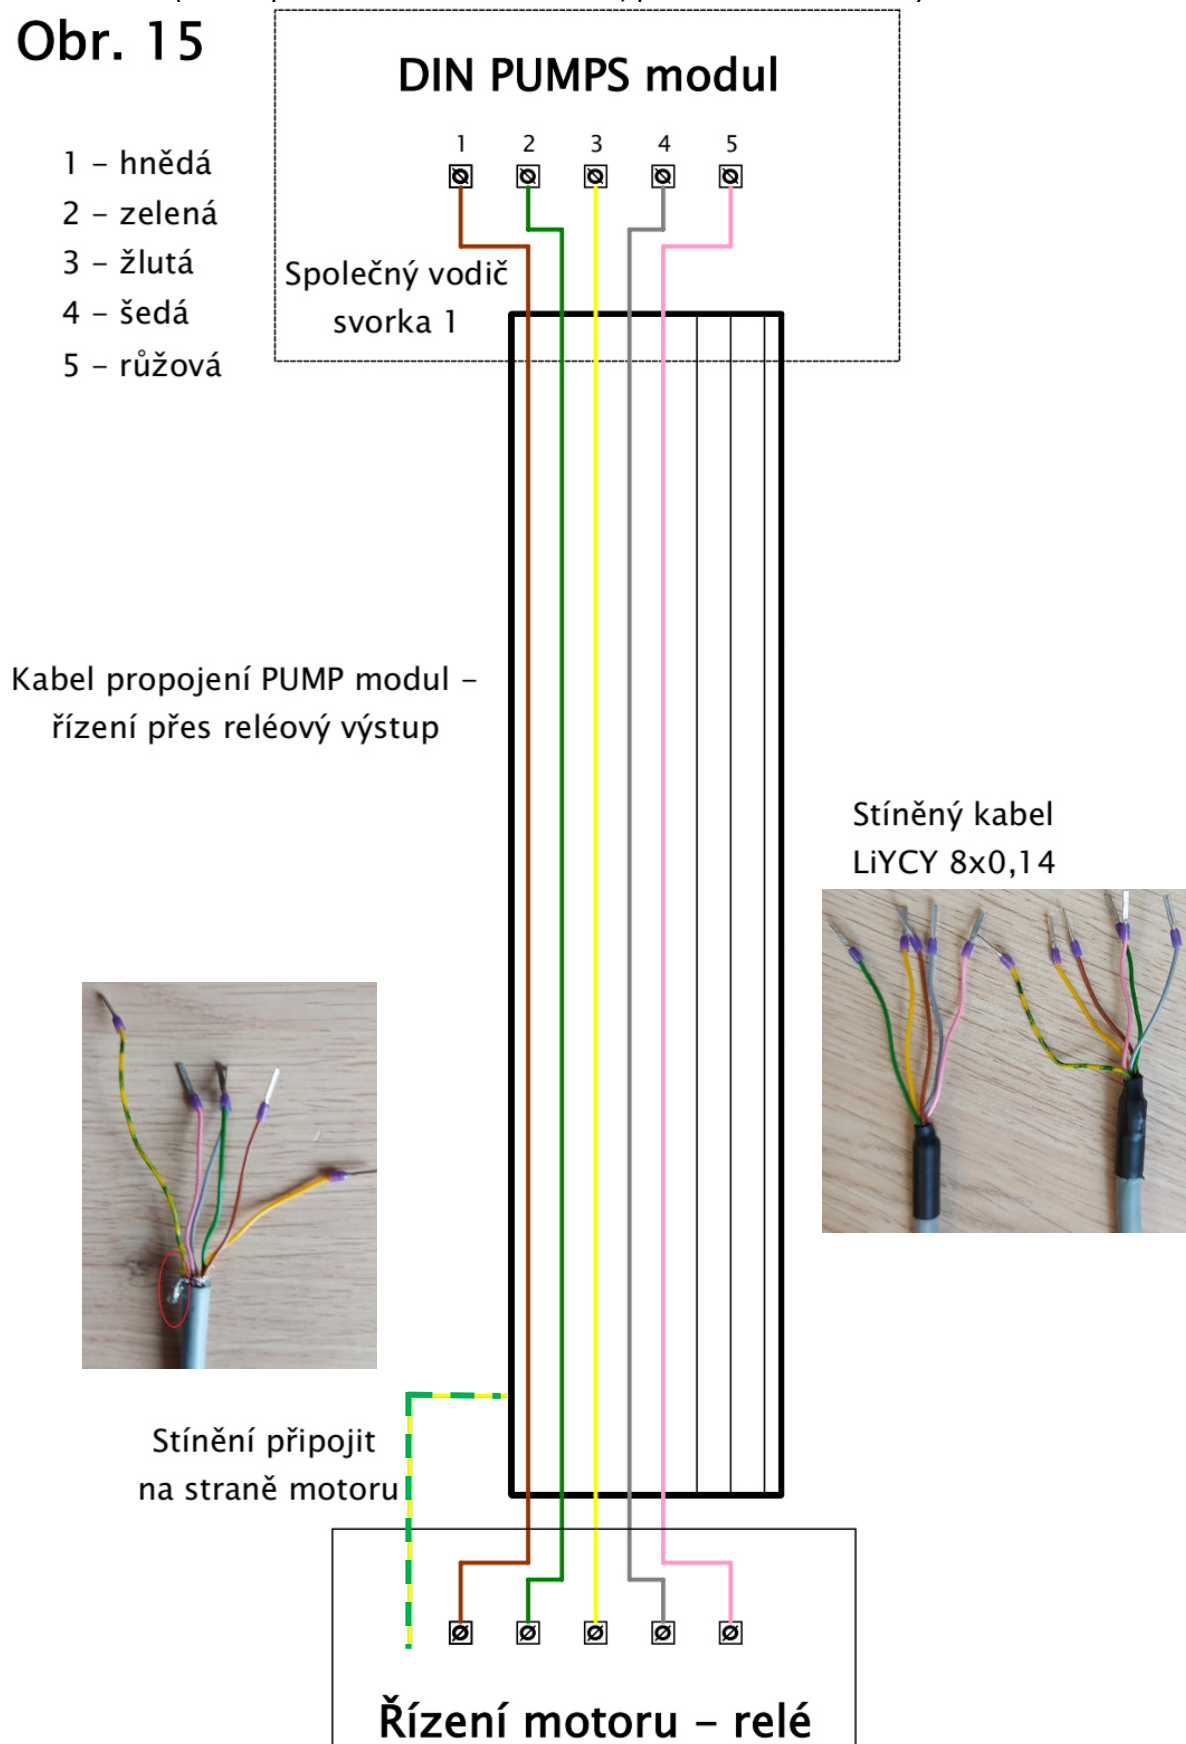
Obr. 15

DIN PUMPS modul

1 2 3 4 5

1 – hnědá
2 – zelená
3 – žlutá
4 – šedá
5 – růžová

Společný vodič svorka 1

Kabel propojení PUMP modul – řízení přes reléový výstup

Stíněný kabel LiYCY 8x0,14

Stínění připojit na straně motoru

Řízení motoru – relé